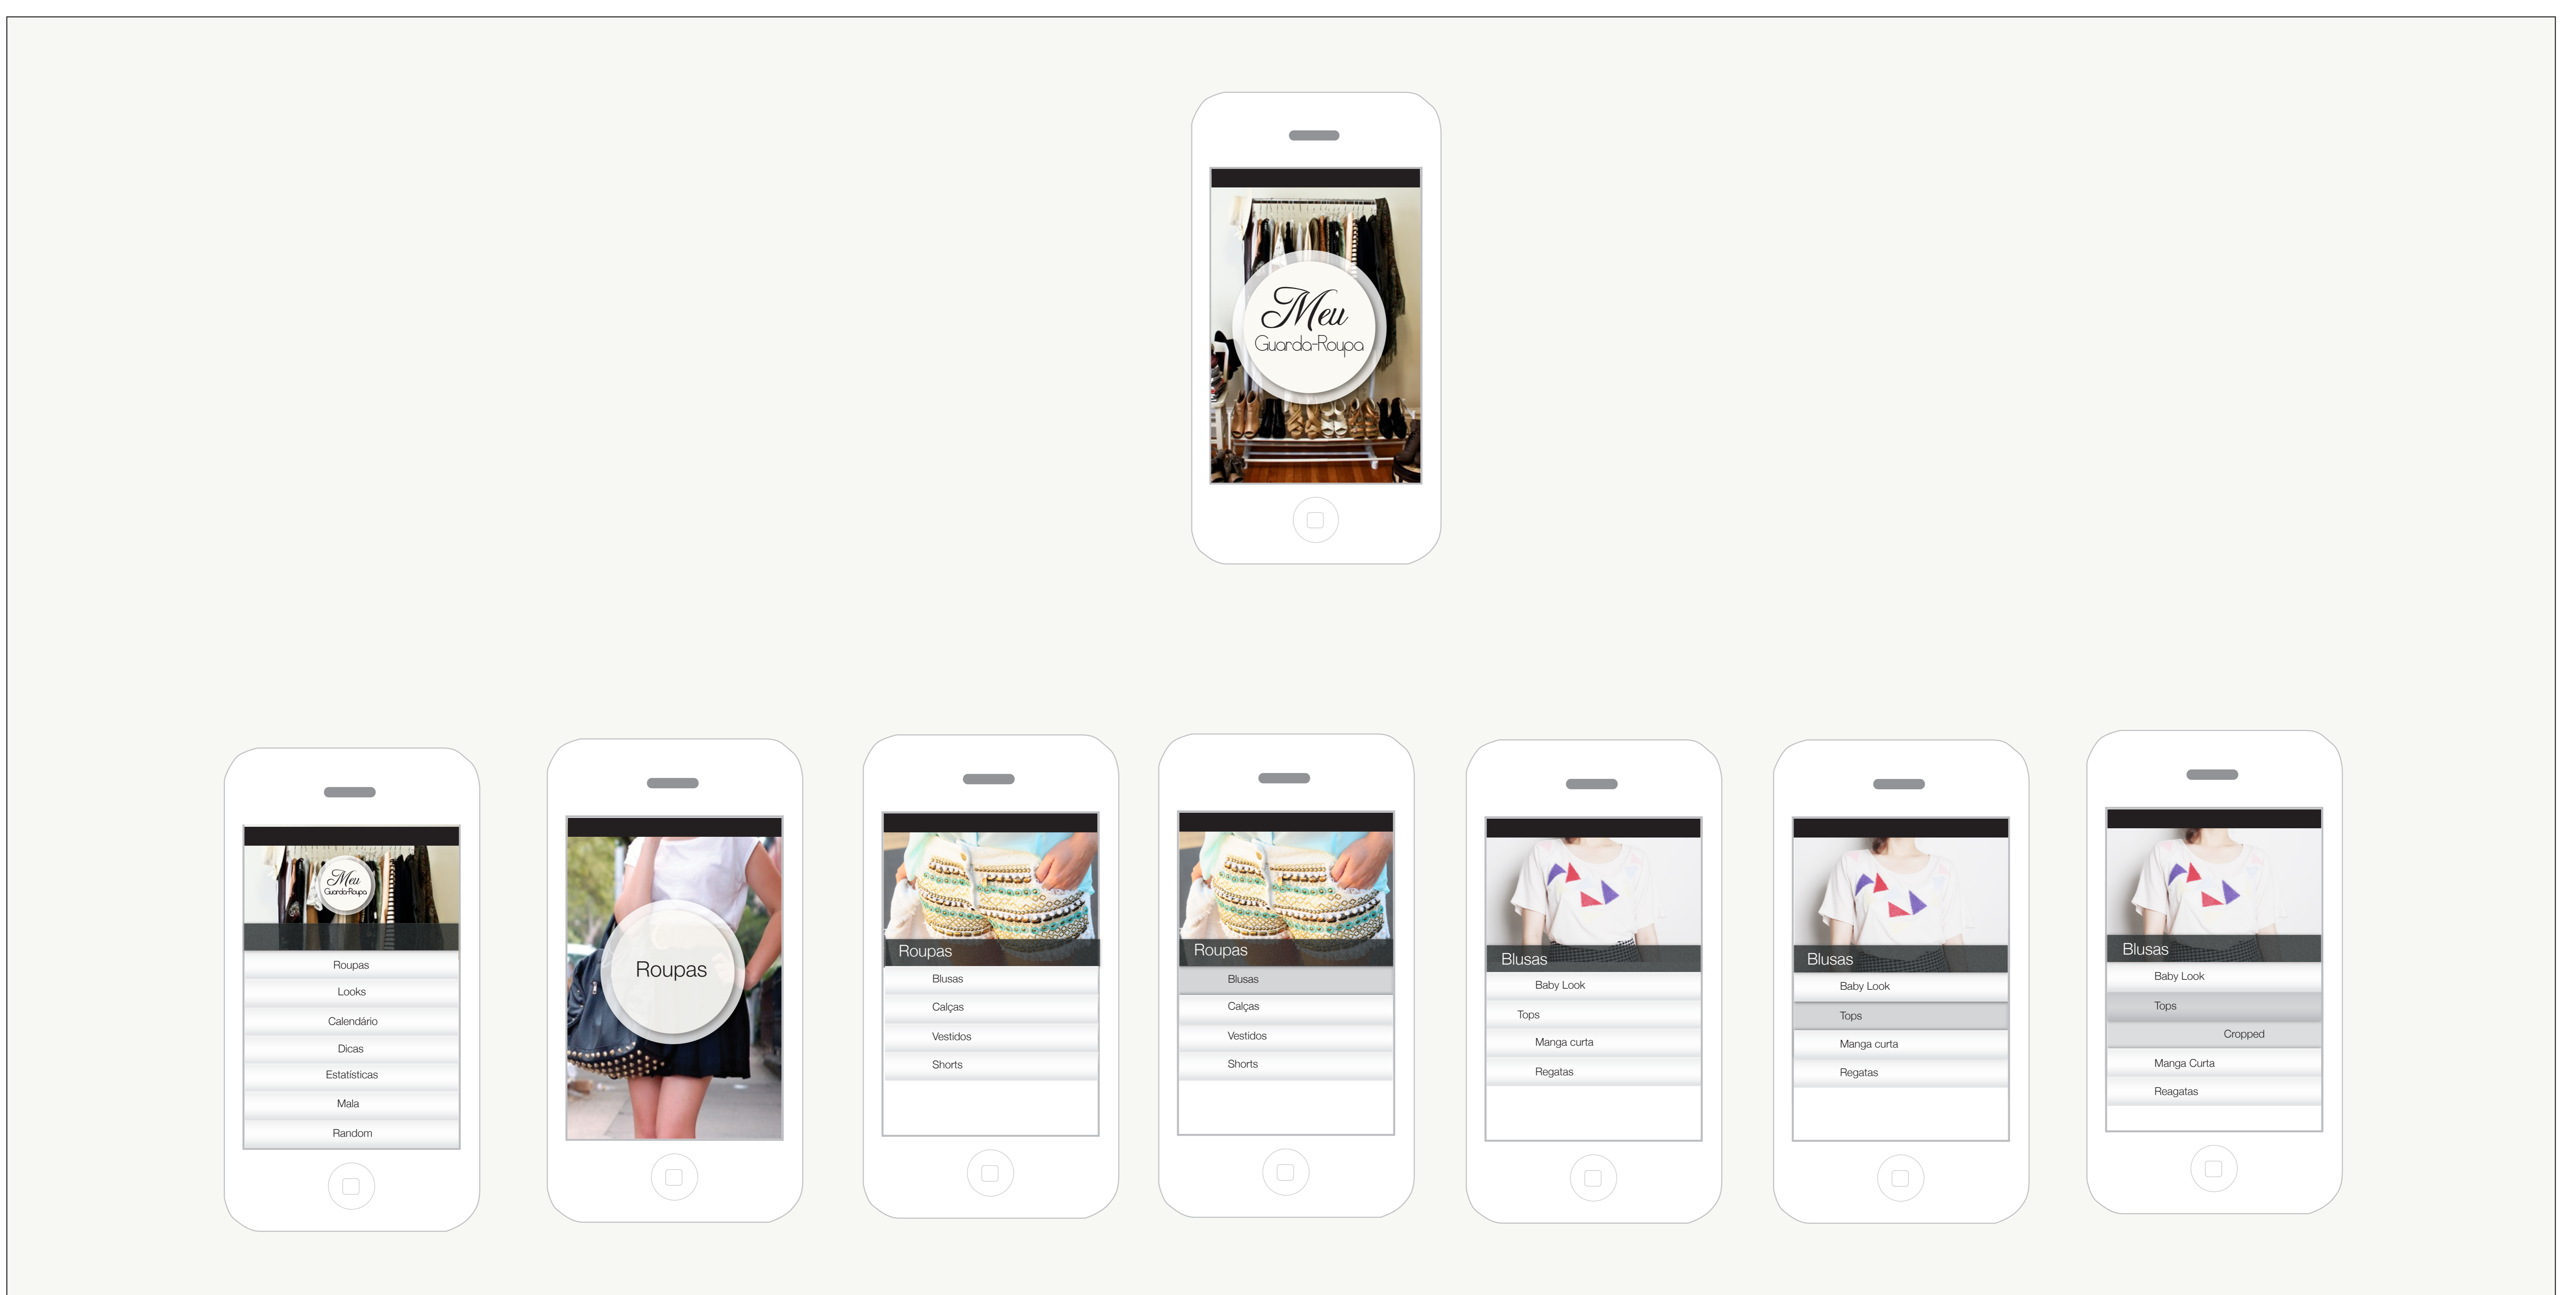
Meu
Guarda-Roupa

Meu
Guarda-Roupa
Roupas
Looks
Calendário
Dicas
Estatísticas
Mala
Random

Roupas

Roupas
Blusas
Calças
Vestidos
Shorts

Roupas
Blusas
Calças
Vestidos
Shorts

Blusas
Baby Look
Tops
Manga curta
Regatas

Blusas
Baby Look
Tops
Manga curta
Regatas

Blusas
Baby Look
Tops
Cropped
Manga Curta
Reagatas